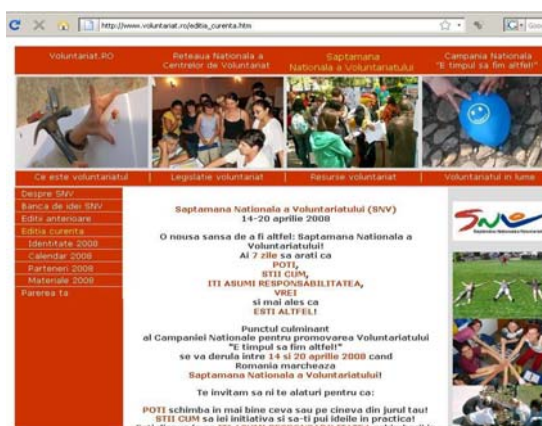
http://www.voluntariat.ro/editia_curenta.htm

Voluntariat.RO | Reteaua Nationala a Centrelor de Voluntariat | Saptamana Nationala a Voluntariatului | Campania Nationala "E timpul sa fim altfel!"

Ce este voluntariatul | Legislatie voluntariat | Resurse voluntariat | Voluntariatul in lume

Despre SNV
Banca de idei SNV
Editii anterioare
Editia curenta
Identitate 2008
Calendar 2008
Parteneri 2008
Materiale 2008
Parerea ta

Saptamana Nationala a Voluntariatului (SNV)
14-20 aprilie 2008

O noua sansa de a fi altfel: Saptamana Nationala a Voluntariatului!
Ai 7 zile sa arati ca
POTI,
STII CUM,
ITI ASUMI RESPONSABILITATEA,
VREI
si mai ales ca
ESTI ALTFEL!

Punctul culminant
al Campaniei Nationale pentru promovarea Voluntariatului
"E timpul sa fim altfel!"
se va derula intre 14 si 20 aprilie 2008 cand
Romania marcheaza
Saptamana Nationala a Voluntariatului!

Te invitam sa ni te alaturi pentru ca:

POTI schimba in mai bine ceva sau pe cineva din jurul tau!
STII CUM sa iei initiativa si sa-ti pui ideile in practica!

SNV
Saptamana Nationala a Voluntariatului